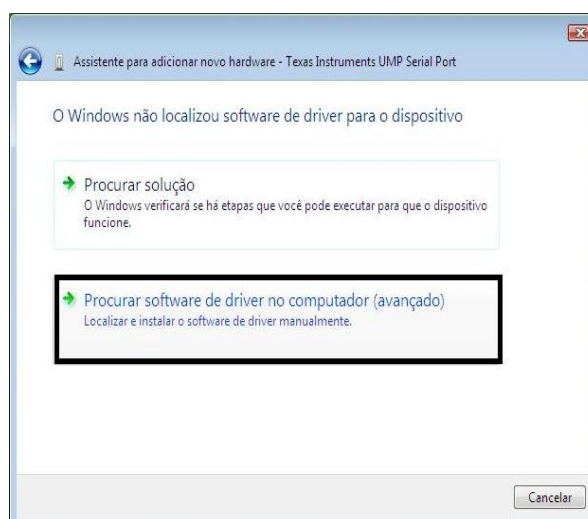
Assistente para adicionar novo hardware - Texas Instruments UMP Serial Port

O Windows não localizou software de driver para o dispositivo

Procurar solução
O Windows verificará se há etapas que você pode executar para que o dispositivo funcione.

Procurar software de driver no computador (avançado)
Localizar e instalar o software de driver manualmente.

Cancelar